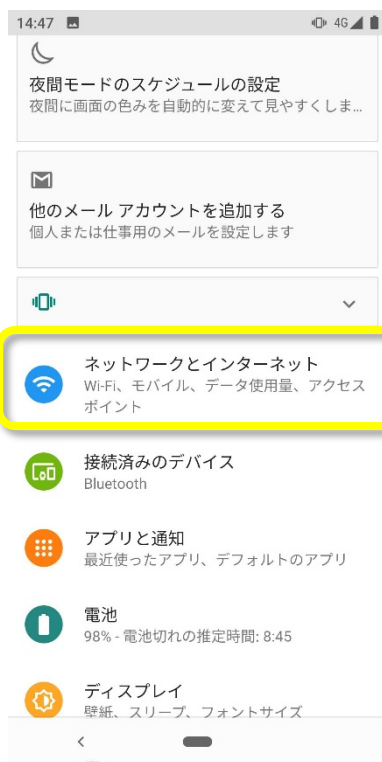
14:47 4G

夜間モードのスケジュールの設定
夜間に画面の色みを自動的に変えて見やすくしま...

他のメール アカウントを追加する
個人または仕事用のメールを設定します

ネットワークとインターネット
Wi-Fi、モバイル、データ使用量、アクセスポイント

接続済みのデバイス
Bluetooth

アプリと通知
最近使ったアプリ、デフォルトのアプリ

電池
98% - 電池切れの推定時間: 8:45

ディスプレイ
壁紙、スリープ、フォントサイズ